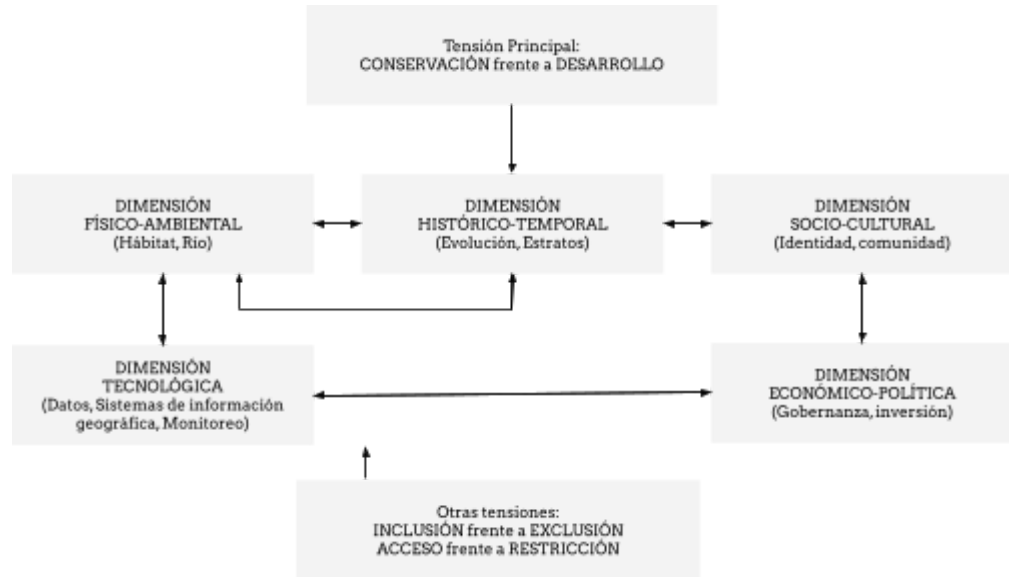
Tensión Principal:
CONSERVACIÓN frente a DESARROLLO

DIMENSIÓN
FÍSICO-AMBIENTAL
(Hábitat, Río)

DIMENSIÓN
HISTÓRICO-TEMPORAL
(Evolución, Estratos)

DIMENSIÓN
SOCIO-CULTURAL
(Identidad, comunidad)

DIMENSIÓN
TECNOLÓGICA
(Datos, Sistemas de información geográfica, Monitoreo)

DIMENSIÓN
ECONÓMICO-POLÍTICA
(Gobernanza, inversión)

Otras tensiones:
INCLUSIÓN frente a EXCLUSIÓN
ACCESO frente a RESTRICCIÓN